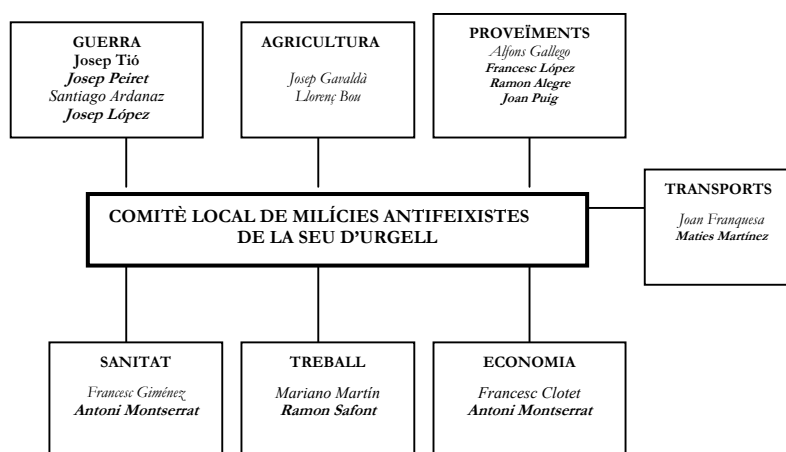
GUERRA
Josep Tió
Josep Peiret
Santiago Ardanaz
Josep López

AGRICULTURA
Josep Gavaldà
Llorenç Bou

PROVEÏMENTS
Alfons Gallego
Francesc López
Ramon Alegre
Joan Puig

COMITÈ LOCAL DE MILÍCIES ANTIFEIXISTES DE LA SEU D'URGELL

TRANSPORTS
Joan Franquesa
Maties Martínez

SANITAT
Francesc Giménez
Antoni Montserrat

TREBALL
Mariano Martín
Ramon Safont

ECONOMIA
Francesc Clotet
Antoni Montserrat